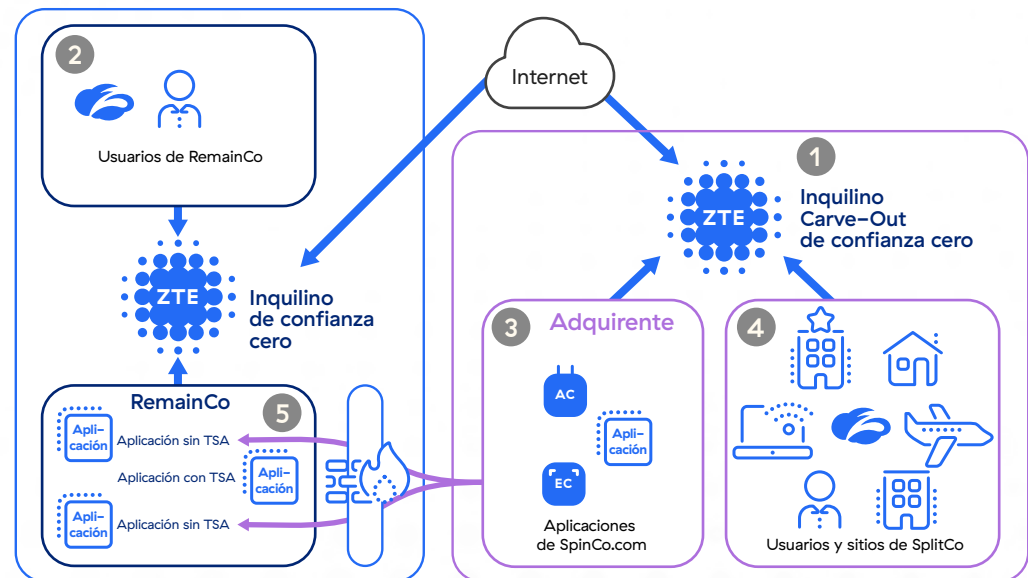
2

Usuarios de RemainCo

Internet

ZTE

Inquilino de confianza cero

RemainCo

5

Aplicación

Aplicación sin TSA

Aplicación con TSA

Aplicación

Aplicación

Aplicación sin TSA

1

ZTE

Inquilino Carve-Out de confianza cero

3

Adquirente

AC

Aplicación

EC

Aplicaciones de SpinCo.com

4

Usuarios y sitios de SplitCo